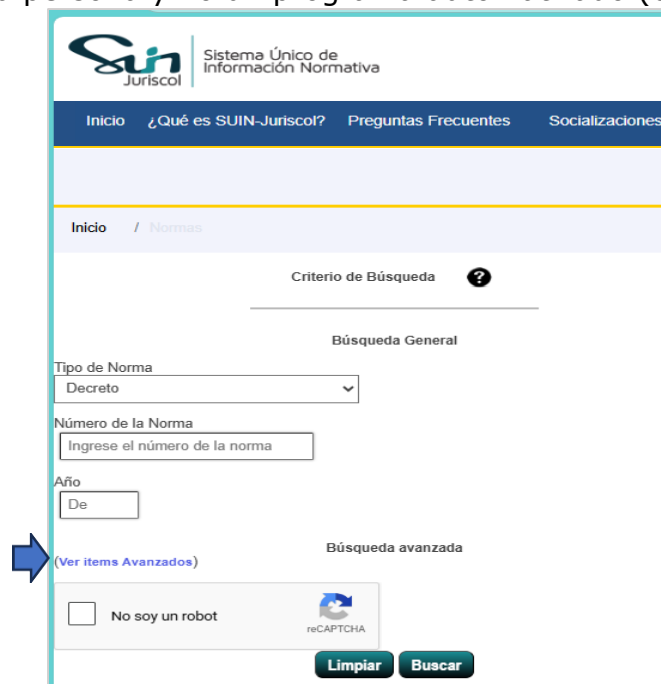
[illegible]

SUIN Juriscol

Sistema Único de Información Normativa

Inicio ¿Qué es SUIN-Juriscol? Preguntas Frecuentes Socializaciones

Inicio / Normas

Criterio de Búsqueda

Búsqueda General

Tipo de Norma
Decreto

Número de la Norma
Ingrese el número de la norma

Año
De

Búsqueda avanzada

(Ver items Avanzados)

No soy un robot
reCAPTCHA

Limpiar Buscar